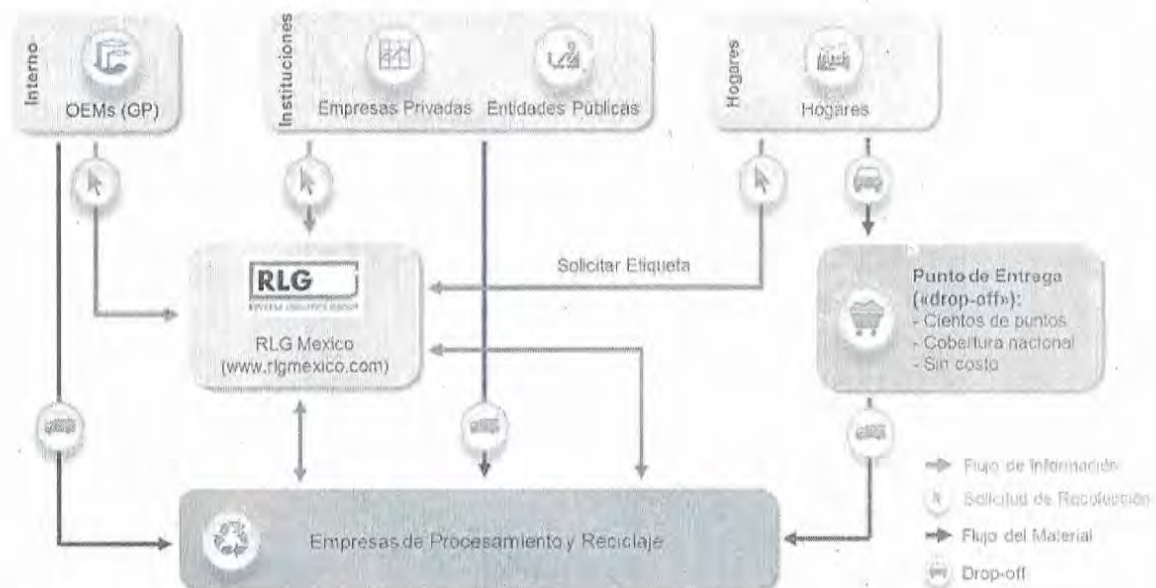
Interno

OEMs (GP)

Instituciones

Empresas Privadas

Entidades Públicas

Hogares

Hogares

RLG

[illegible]

RLG Mexico
(www.rlgmexico.com)

Solicitar Etiqueta

Punto de Entrega («drop-off»):
- Cientos de puntos
- Cobertura nacional
- Sin costo

Empresas de Procesamiento y Reciclaje

Flujo de Información
Solicitud de Recolección
Flujo del Material
Drop-off